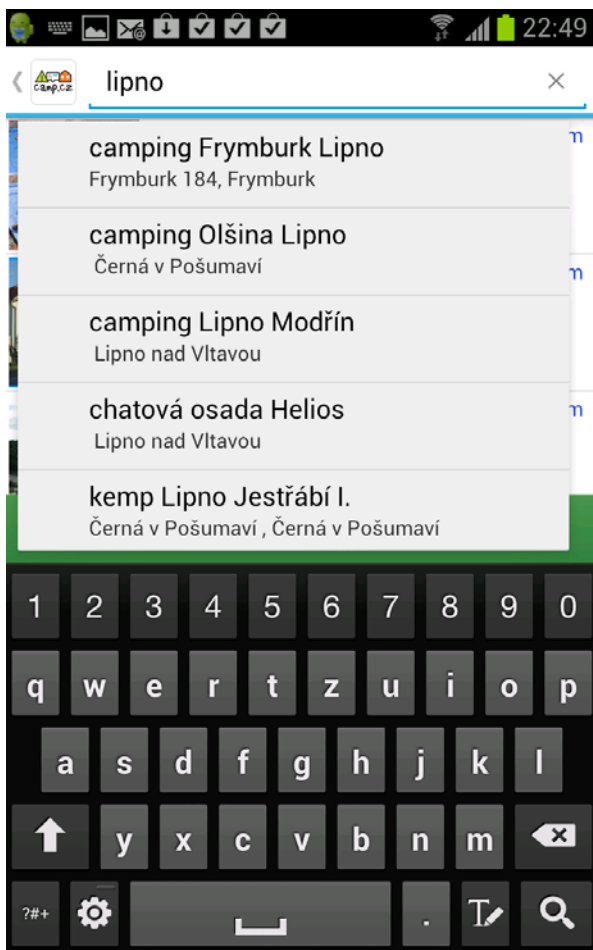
22:49

camp.cz

lipno

camping Frymburk Lipno
Frymburk 184, Frymburk

camping Olšina Lipno
Černá v Pošumaví

camping Lipno Modřín
Lipno nad Vltavou

chatová osada Helios
Lipno nad Vltavou

kemp Lipno Jestřábí I.
Černá v Pošumaví , Černá v Pošumaví

1 2 3 4 5 6 7 8 9 0
q w e r t z u i o p
a s d f g h j k l
y x c v b n m
?#+ .